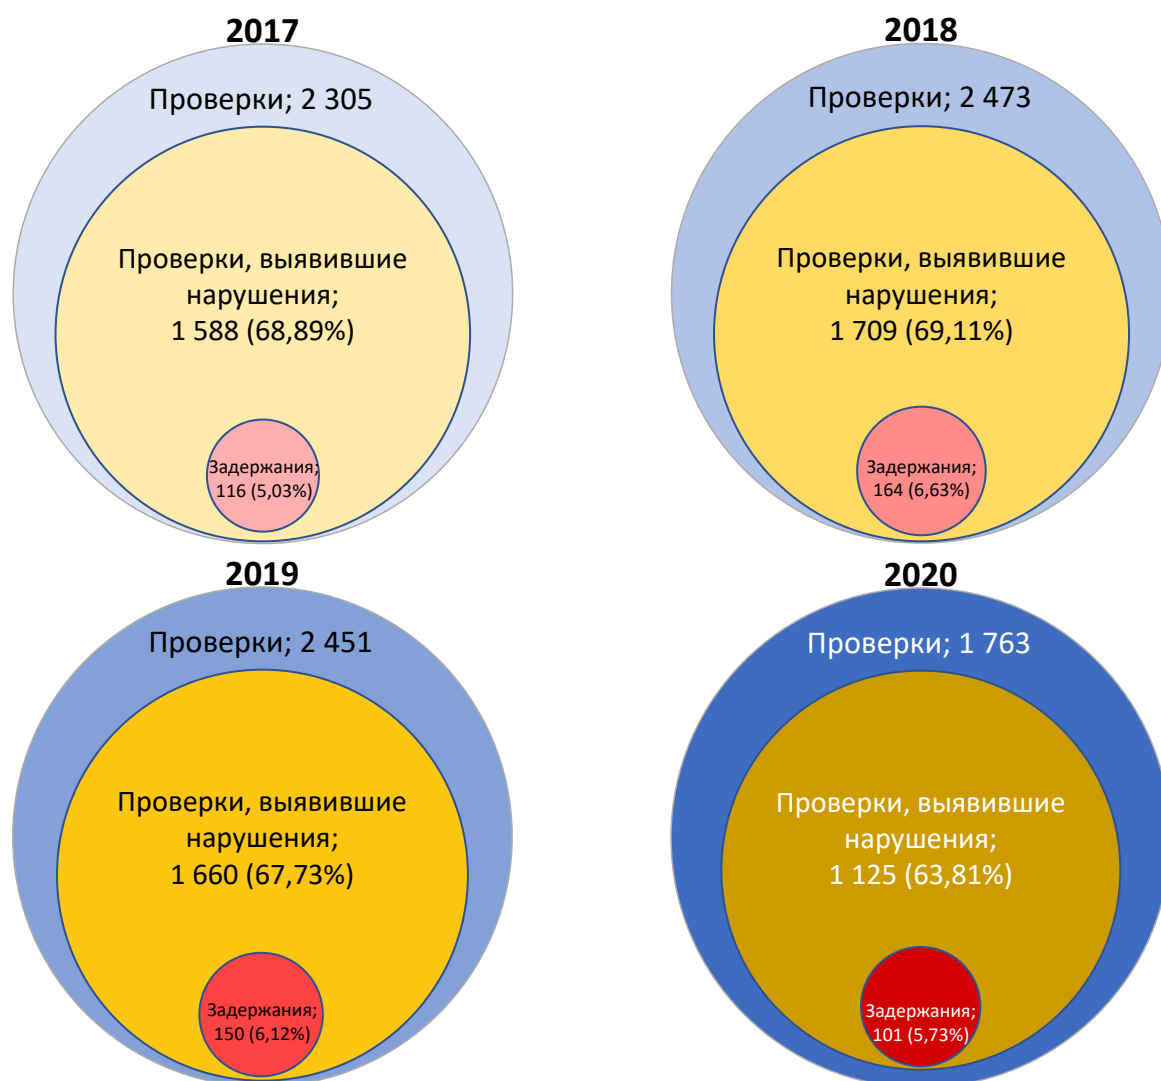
2017

Проверки; 2 305

Проверки, выявившие нарушения; 1 588 (68,89%)

Задержания; 116 (5,03%)

2018

Проверки; 2 473

Проверки, выявившие нарушения; 1 709 (69,11%)

Задержания; 164 (6,63%)

2019

Проверки; 2 451

Проверки, выявившие нарушения; 1 660 (67,73%)

Задержания; 150 (6,12%)

2020

Проверки; 1 763

Проверки, выявившие нарушения; 1 125 (63,81%)

Задержания; 101 (5,73%)